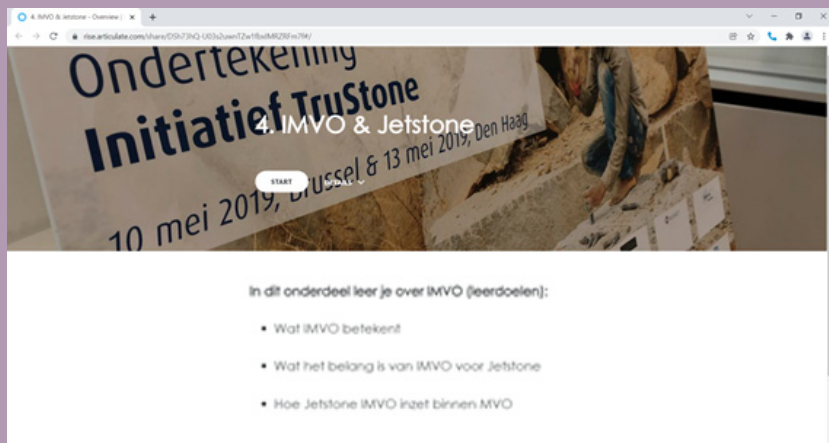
4. IMVO & Jetstone - Overview |

rise.articulate.com/share/DSh73hQ-U03s2uwnTZw1BxdMRZRFm7f#/

Ondertekening
Initiatief TruStone
10 mei 2019, Brussel & 13 mei 2019, Den Haag

4. IMVO & Jetstone

START

DETAILS

In dit onderdeel leer je over IMVO (leerdoelen):

• Wat IMVO betekent
• Wat het belang is van IMVO voor Jetstone
• Hoe Jetstone IMVO inzet binnen MVO